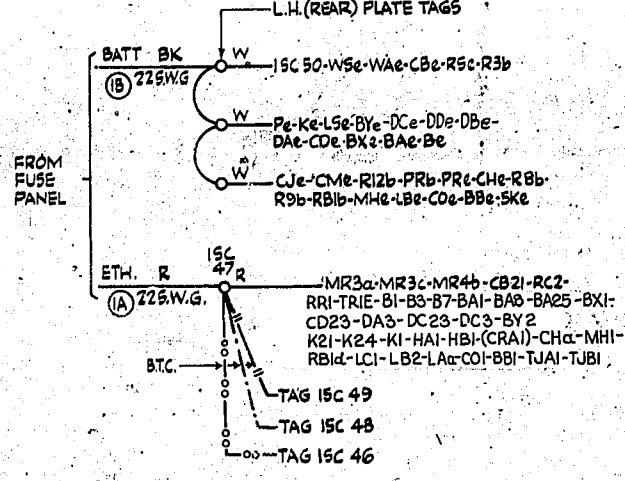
L.H.(REAR) PLATE TAGS

BATT BK
(1B) 22S.W.G
W
15C 50-WSe-WAe-CBe-RSc-R3b

W
Pe-Ke-LSe-BYe-DCe-DDe-DBe-DAe-CDe-BXe-BAe-Be

W
CJe-CMe-R12b-PRb-PRe-CHe-R8b-R9b-RB1b-MHe-LBe-COe-BBe-SKe

FROM FUSE PANEL

ETH. R
(1A) 22S.W.G.
15C 47 R
MR3a-MR3c-MR4b-CB21-RC2-RR1-TR1E-B1-B3-B7-BA1-BA8-BA25-BX1-CD23-DA3-DC23-DC3-BY2 K21-K24-K1-HA1-HB1-(CRA1)-CHa-MH1-RB1d-LC1-LB2-LAa-CO1-BB1-TJA1-TJB1

B.T.C.
TAG 15C 49
TAG 15C 48
TAG 15C 46